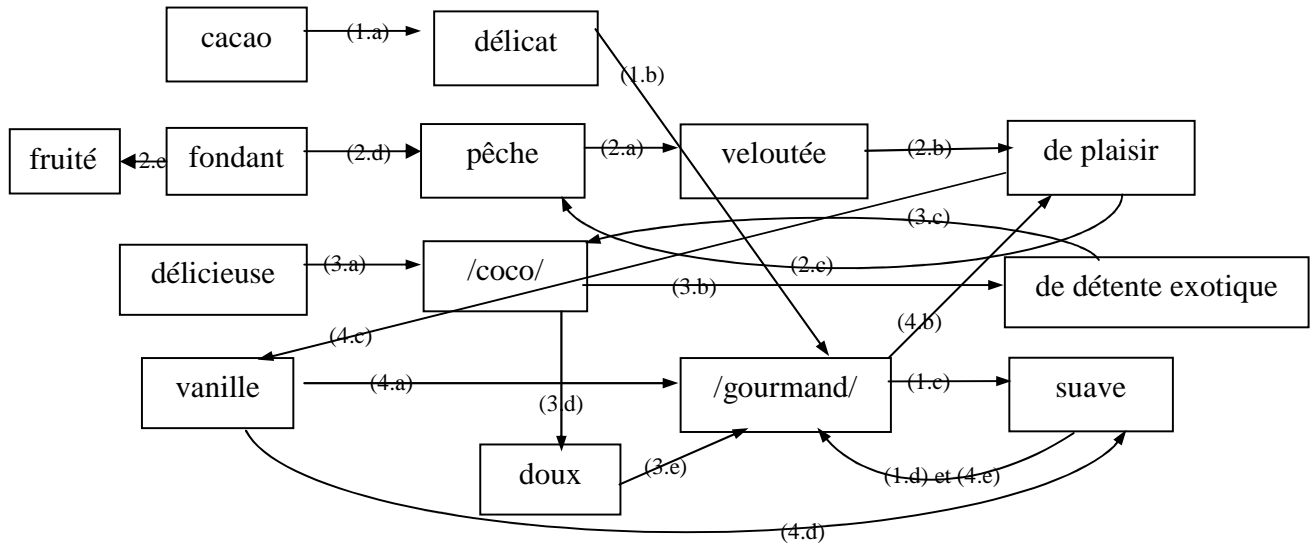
cacao
(1.a)
délicat
(1.b)
fruité
2.e
fondant
(2.d)
pêche
(2.a)
veloutée
(2.b)
de plaisir
(3.c)
délicieuse
(3.a)
/coco/
(2.c)
de détente exotique
(3.b)
(4.b)
(4.c)
vanille
(4.a)
/gourmand/
(1.c)
suave
(3.d)
doux
(3.e)
(1.d) et (4.e)
(4.d)